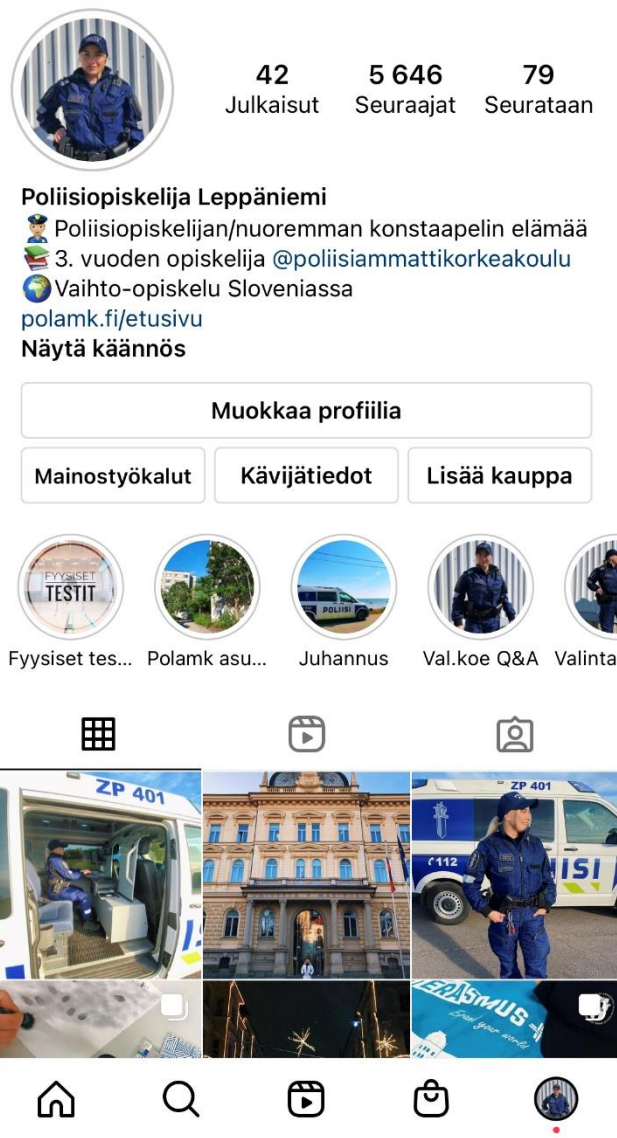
42
Julkaisut

5 646
Seuraajat

79
Seurataan

Poliisiopiskelija Leppäniemi
👮‍♀️Poliisiopiskelijan/nuoremman konstaapelin elämää
📚3. vuoden opiskelija @poliisiammattikorkeakoulu
🌍Vaihto-opiskelu Sloveniassa
polamk.fi/etusivu
Näytä käännös

Muokkaa profiilia

Mainostyökalut
Kävijätiedot
Lisää kauppa

FYYSISET TESTIT
Fyysiset tes...
Polamk asu...
POLIISI
Juhannus
Val.koe Q&A
Valinta

ZP 401
ZP 401
112
ISI
ERASMUS